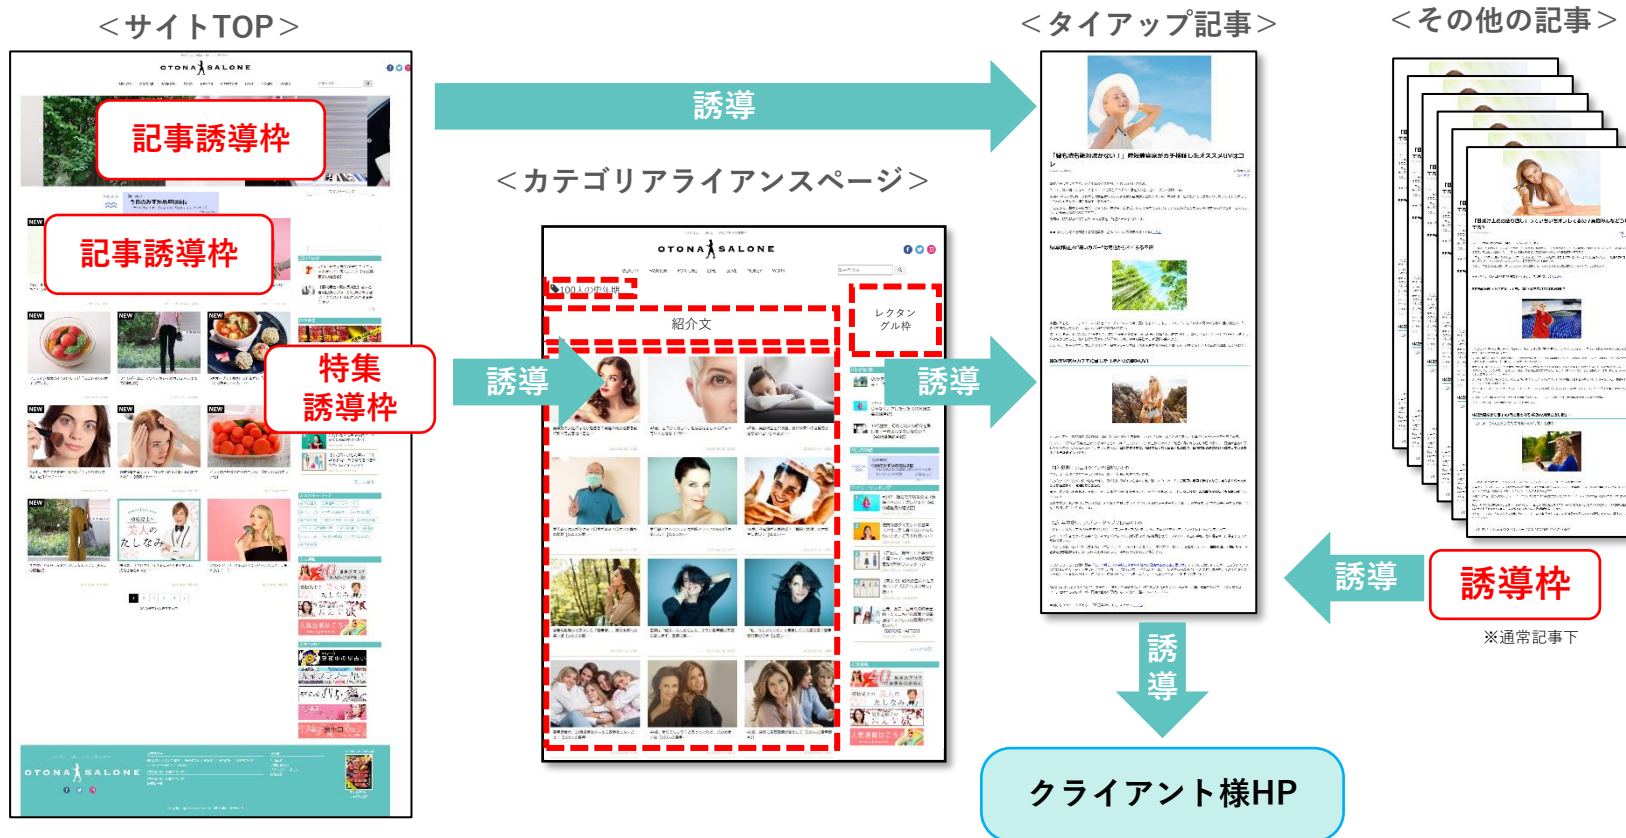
＜サイトTOP＞

OTONA SALONE

記事誘導枠

記事誘導枠

特集誘導枠

OTONA SALONE

誘導

＜カテゴリアライアンスページ＞

OTONA SALONE

100人の中年婚

紹介文

レクタングル枠

誘導

誘導

＜タイアップ記事＞

誘導

クライアント様HP

＜その他の記事＞

誘導

誘導枠

※通常記事下